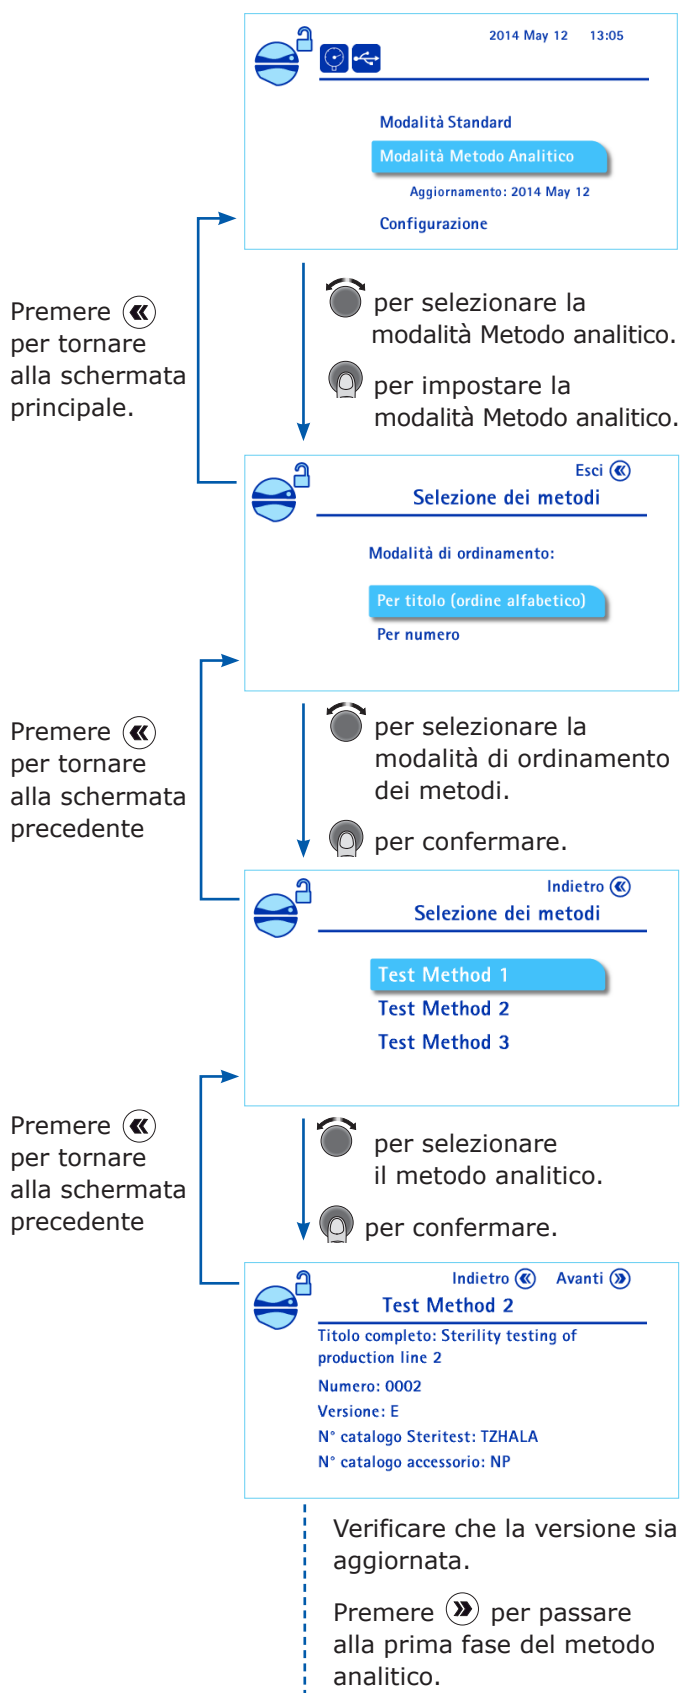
2014 May 12 13:05

Modalità Standard

Modalità Metodo Analitico

Aggiornamento: 2014 May 12

Configurazione

Premere per tornare alla schermata principale.

per selezionare la modalità Metodo analitico.

per impostare la modalità Metodo analitico.

Esci

Selezione dei metodi

Modalità di ordinamento:

Per titolo (ordine alfabetico)

Per numero

Premere per tornare alla schermata precedente

per selezionare la modalità di ordinamento dei metodi.

per confermare.

Indietro

Selezione dei metodi

Test Method 1

Test Method 2

Test Method 3

Premere per tornare alla schermata precedente

per selezionare il metodo analitico.

per confermare.

Indietro Avanti

Test Method 2

Titolo completo: Sterility testing of production line 2

Numero: 0002

Versione: E

N° catalogo Steritest: TZHALA

N° catalogo accessorio: NP

Verificare che la versione sia aggiornata.

Premere per passare alla prima fase del metodo analitico.